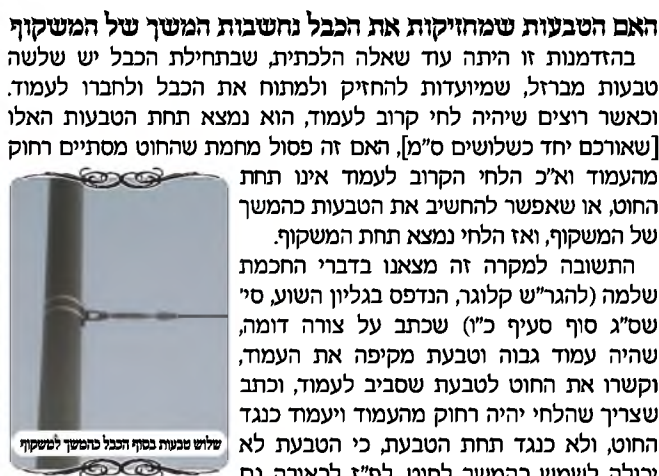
האם הטבעות שמחזיקות את הכבל נחשבות המשך של המשקוף

בהזדמנות זו היתה עוד שאלה הלכתית, שבתחילת הכבל יש שלשה טבעות מברזל, שמיועדות להחזיק ולמתוח את הכבל ולחברו לעמוד. וכאשר רוצים שיהיה לחי קרוב לעמוד, הוא נמצא תחת הטבעות האלו [שאורכם יחד כשלושים ס"מ], האם זה פסול מחמת שהחוט מסתיים רחוק מהעמוד וא"כ הלחי הקרוב לעמוד אינו תחת החוט, או שאפשר להחשיב את הטבעות כהמשך של המשקוף, ואז הלחי נמצא תחת המשקוף.

התשובה למקרה זה מצאנו בדברי החכמת שלמה (להגרש"ש קלוגר, הנדפס בגליון השוע, סי' שס"ג סוף סעיף כ"ו) שכתב על צורה דומה, שהיה עמוד גבוה וטבעת מקיפה את העמוד, וקשרו את החוט לטבעת שסביב לעמוד, וכתב שצריך שהלחי יהיה רחוק מהעמוד ויעמוד כנגד החוט, ולא כנגד תחת הטבעת, כי הטבעת לא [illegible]

שלוש טבעות בסוף הכבל כהמשך למשקוף